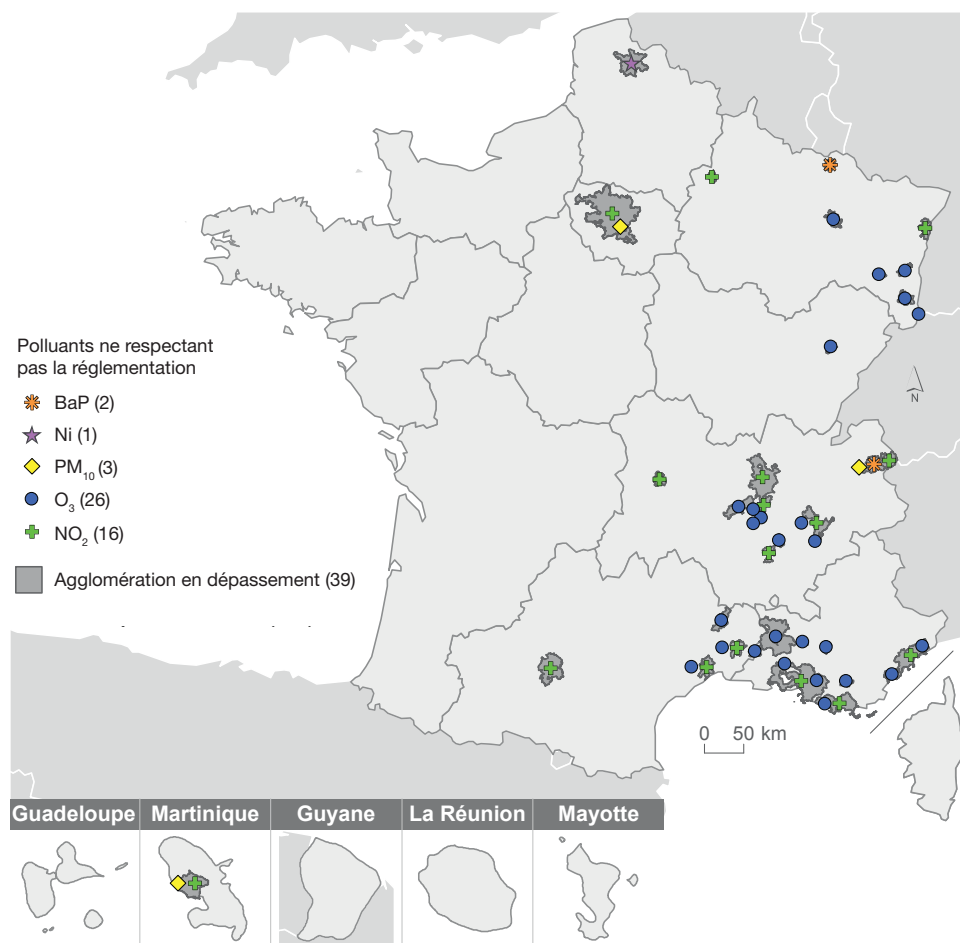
Polluants ne respectant pas la réglementation

BaP (2)

Ni (1)

$PM_{10}$ (3)

$O_3$ (26)

$NO_2$ (16)

Agglomération en dépassement (39)

N

0 50 km

Guadeloupe

Martinique

Guyane

La Réunion

Mayotte